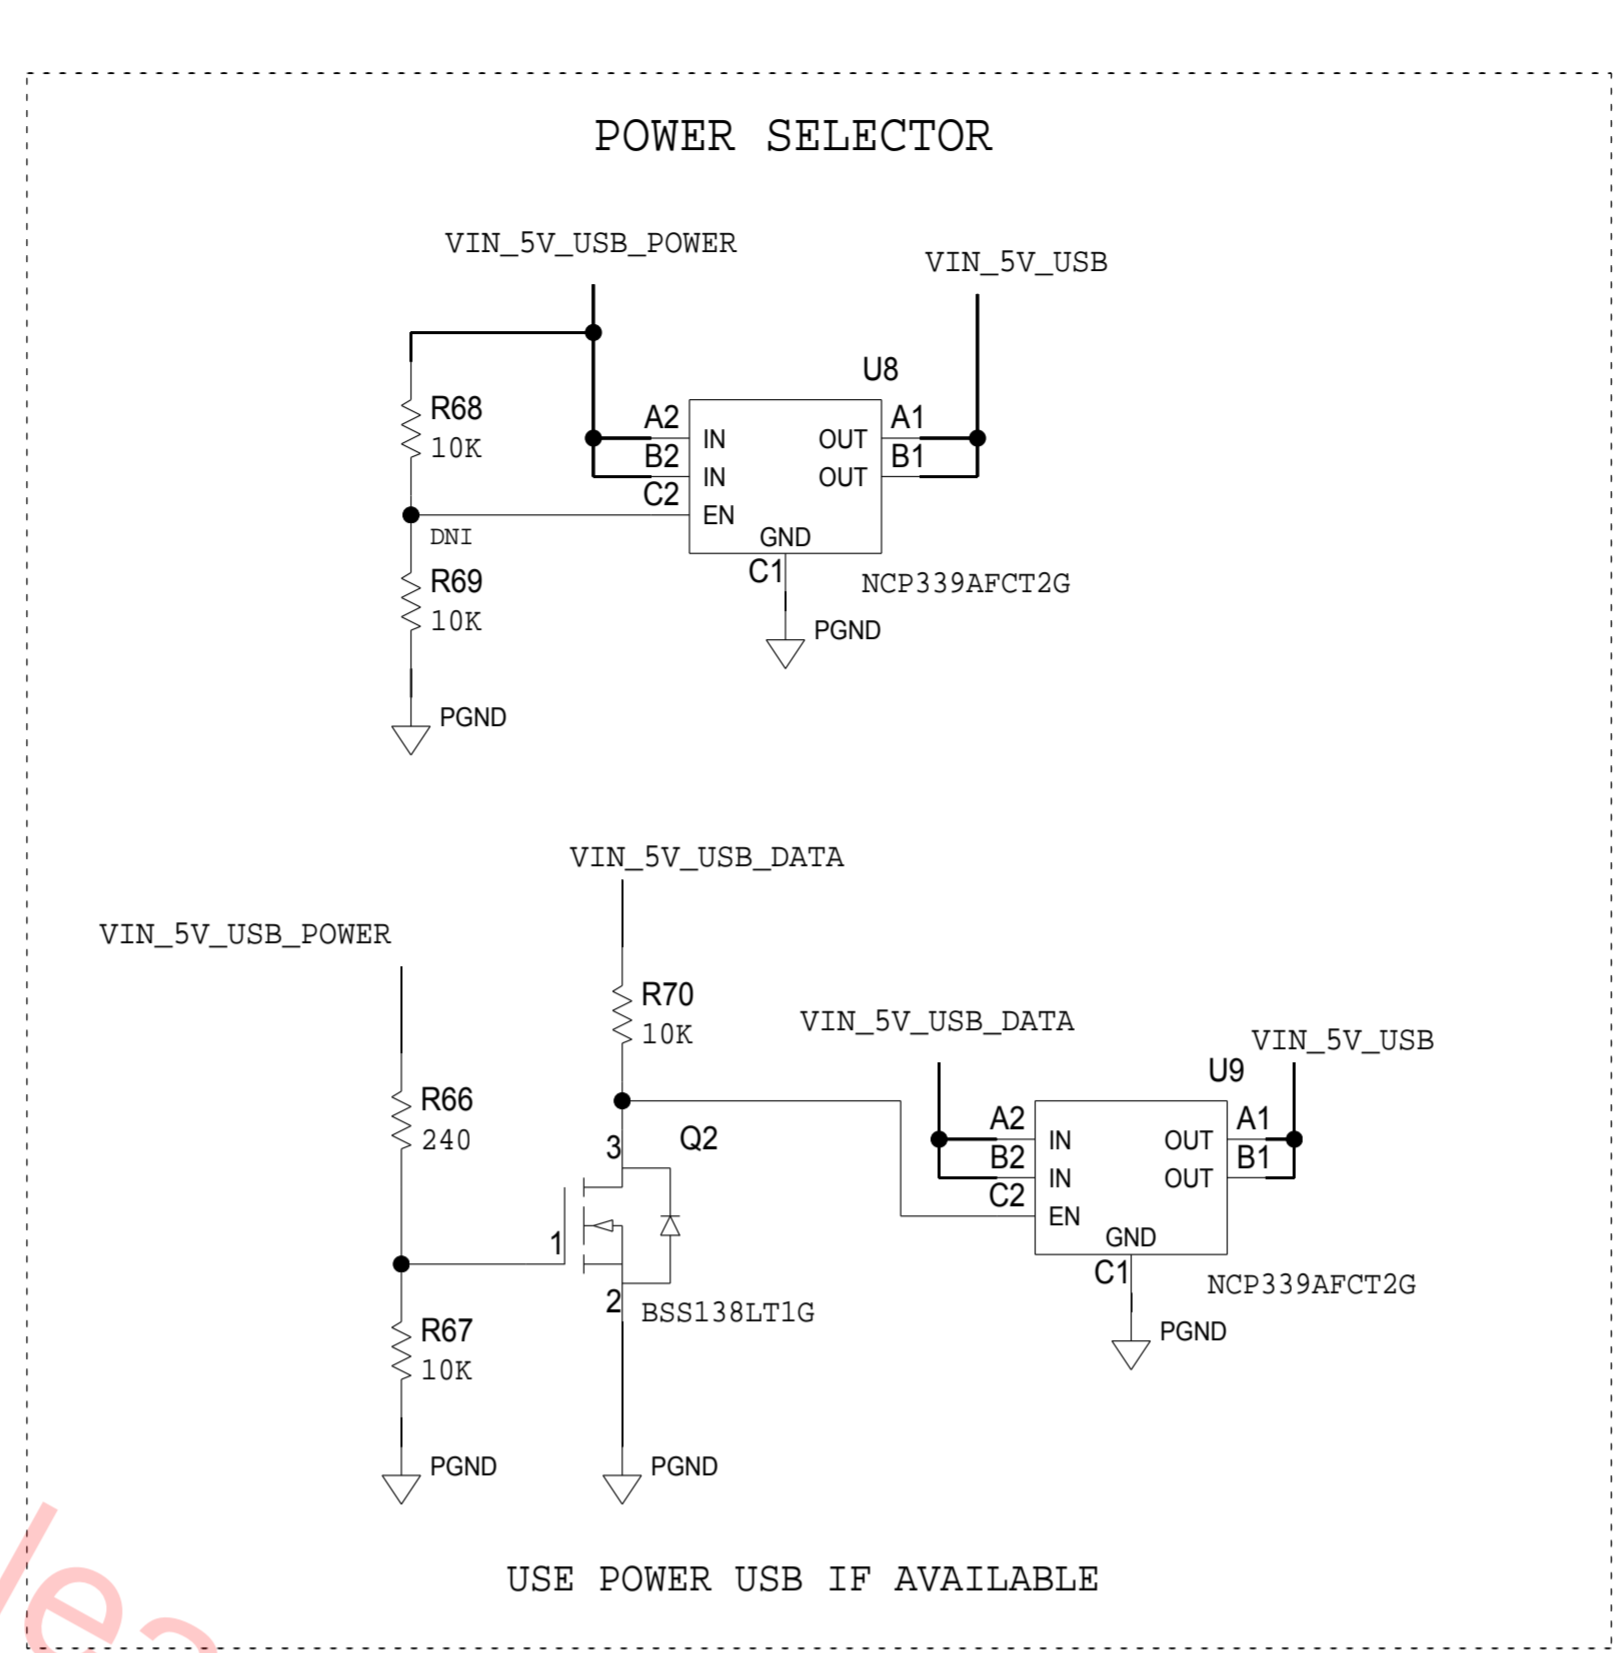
POWER SELECTOR

VIN_5V_USB_POWER

VIN_5V_USB

U8

R68
10K

A2
B2
C2

IN
IN
EN

OUT
OUT

A1
B1

GND

DNI

C1

NCP339AFCT2G

R69
10K

PGND

PGND

VIN_5V_USB_DATA

VIN_5V_USB_POWER

R70
10K

VIN_5V_USB_DATA

VIN_5V_USB

U9

R66
240

A2
B2
C2

IN
IN
EN

OUT
OUT

A1
B1

GND

3

Q2

1

2

BSS138LT1G

C1

NCP339AFCT2G

PGND

R67
10K

PGND

PGND

USE POWER USB IF AVAILABLE